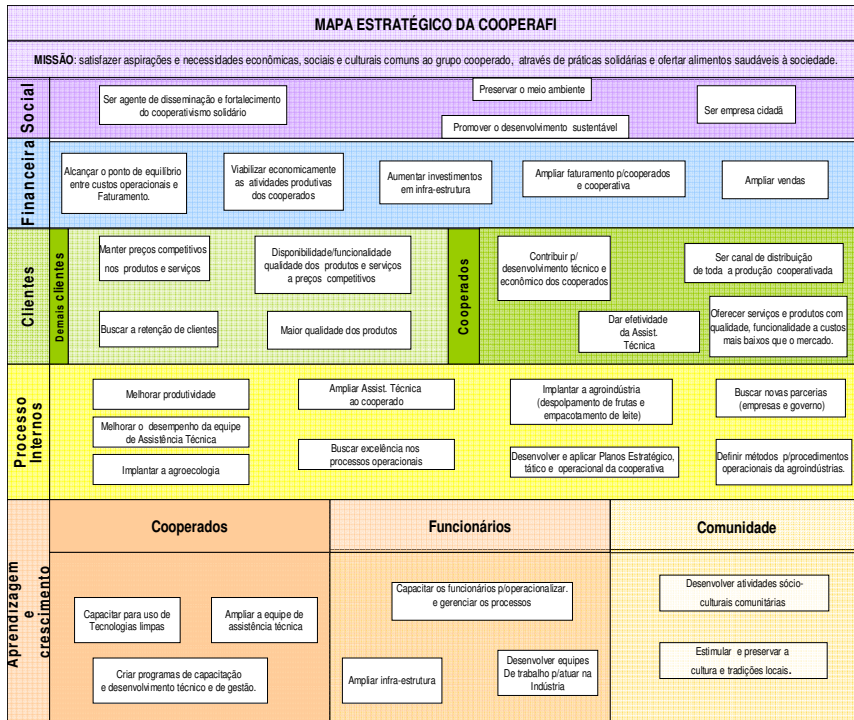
MAPA ESTRATÉGICO DA COOPERAFI

MISSÃO: satisfazer aspirações e necessidades econômicas, sociais e culturais comuns ao grupo cooperado, através de práticas solidárias e ofertar alimentos saudáveis à sociedade.

Social

Ser agente de disseminação e fortalecimento do cooperativismo solidário

Preservar o meio ambiente

Ser empresa cidadã

Promover o desenvolvimento sustentável

Financeira

Alcançar o ponto de equilíbrio entre custos operacionais e Faturamento.

Viabilizar economicamente as atividades produtivas dos cooperados

Aumentar investimentos em infra-estrutura

Ampliar faturamento p/cooperados e cooperativa

Ampliar vendas

Clientes

Demais clientes

Manter preços competitivos nos produtos e serviços

Disponibilidade/funcionalidade qualidade dos produtos e serviços a preços competitivos

Buscar a retenção de clientes

Maior qualidade dos produtos

Cooperados

Contribuir p/ desenvolvimento técnico e econômico dos cooperados

Ser canal de distribuição de toda a produção cooperativada

Dar efetividade da Assist. Técnica

Oferecer serviços e produtos com qualidade, funcionalidade a custos mais baixos que o mercado.

Processo Internos

Melhorar produtividade

Melhorar o desempenho da equipe de Assistência Técnica

Implantar a agroecologia

Ampliar Assist. Técnica ao cooperado

Buscar excelência nos processos operacionais

Implantar a agroindústria (despolpamento de frutas e empacotamento de leite)

Desenvolver e aplicar Planos Estratégico, tático e operacional da cooperativa

Buscar novas parcerias (empresas e governo)

Definir métodos p/procedimentos operacionais da agroindústrias.

Aprendizagem e crescimento

Cooperados

Funcionários

Comunidade

Capacitar para uso de Tecnologias limpas

Ampliar a equipe de assistência técnica

Criar programas de capacitação e desenvolvimento técnico e de gestão.

Capacitar os funcionários p/operacionalizar. e gerenciar os processos

Ampliar infra-estrutura

Desenvolver equipes De trabalho p/atuar na Indústria

Desenvolver atividades sócio-culturais comunitárias

Estimular e preservar a cultura e tradições locais.